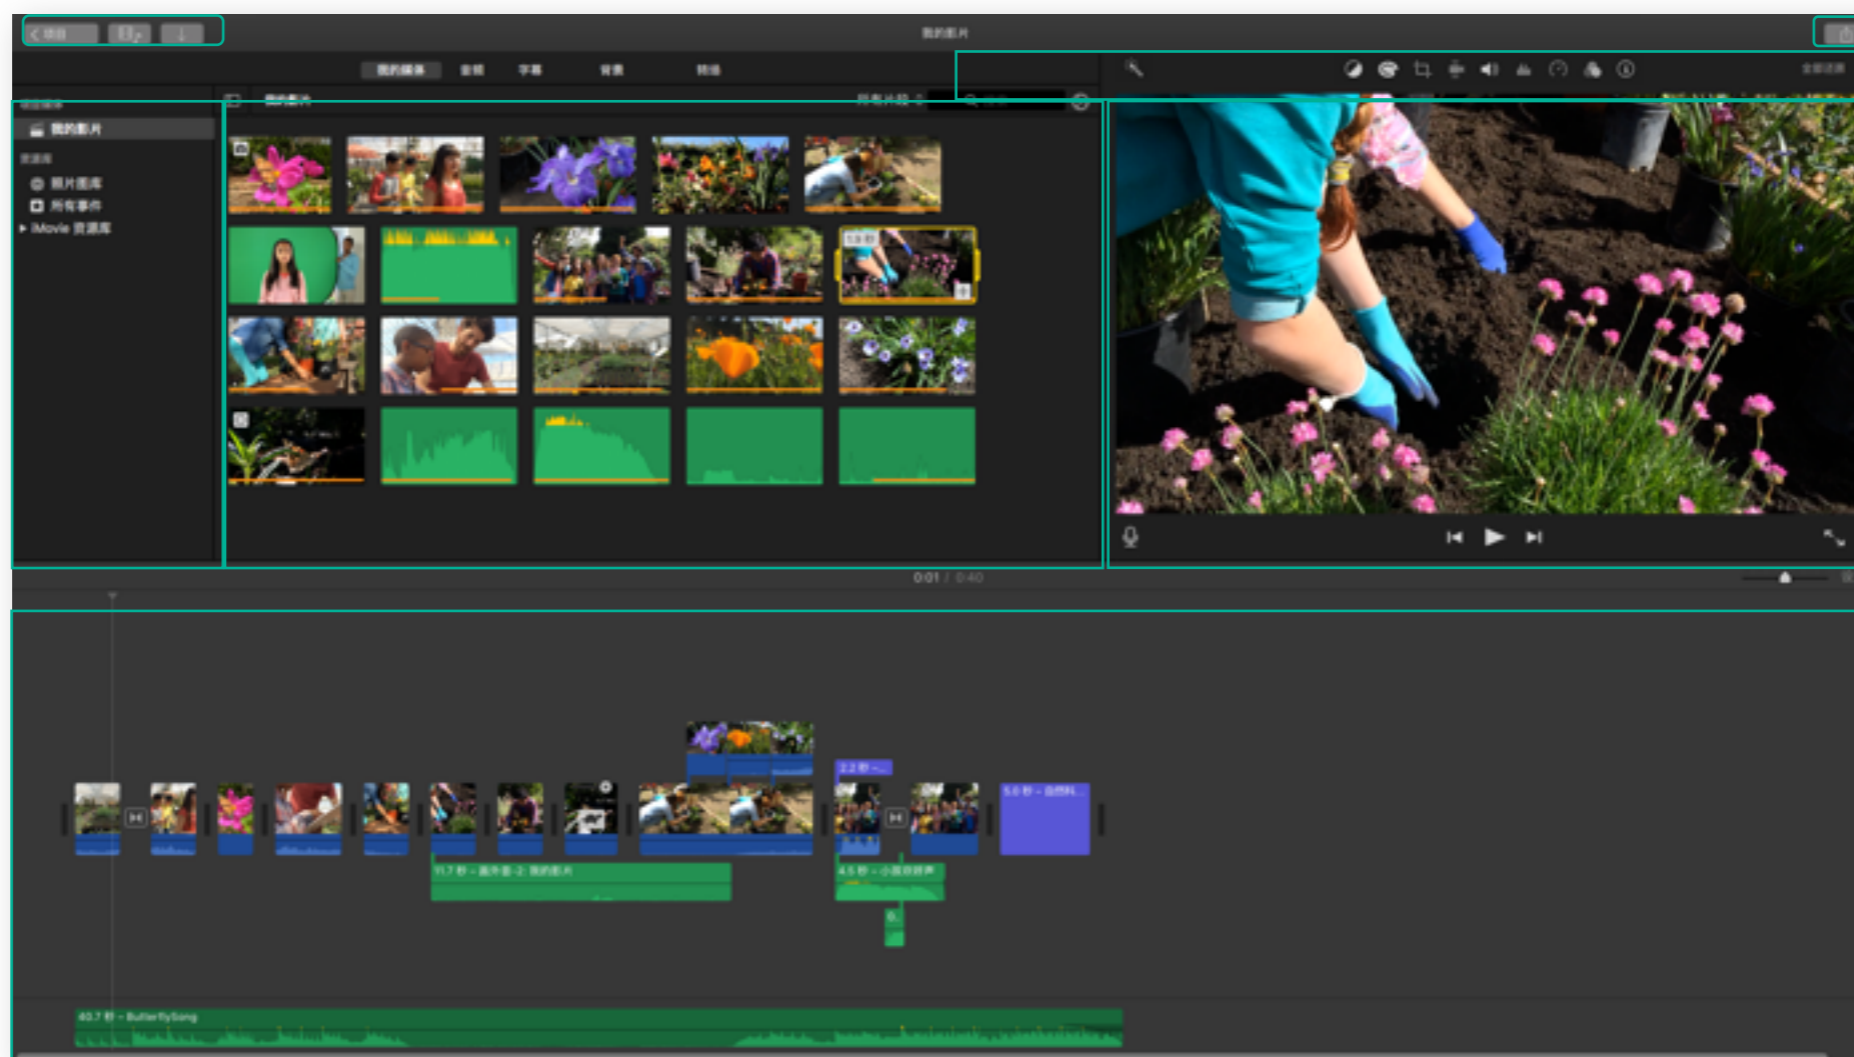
< 项目

我的影片

我的媒体 音频 字幕 背景 转场

我的影片

所有片段

我的影片

照片图库

所有事件

iMovie 资源库

0:01 / 0:40

2.2 秒

5.0 秒 - 自然...

11.7 秒 - 画外音-2: 我的影片

4.5 秒 - 小溪的回声

40.7 秒 - ButterflySong